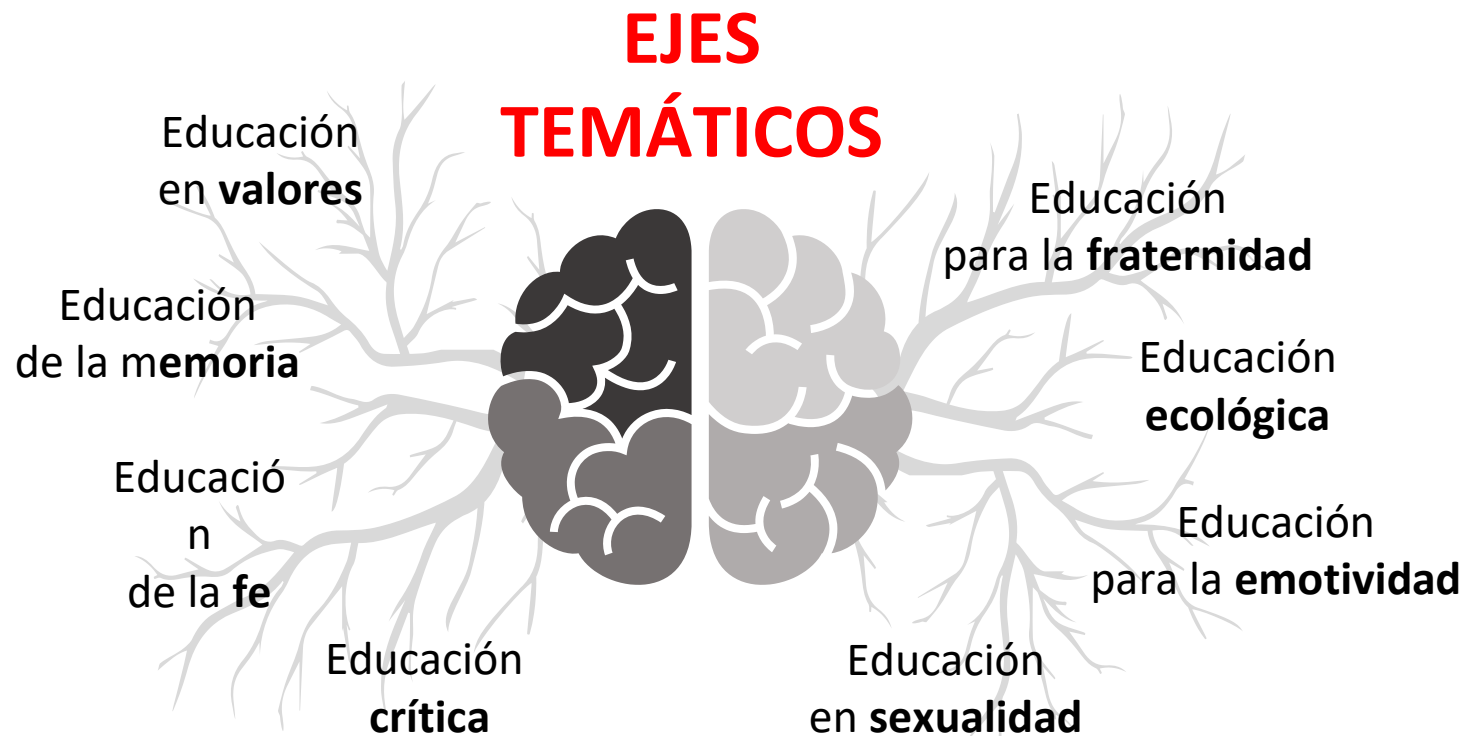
EJES TEMÁTICOS

Educación en valores

Educación de la memoria

Educació
n
de la fe

Educación crítica

Educación para la fraternidad

Educación ecológica

Educación para la emotividad

Educación en sexualidad